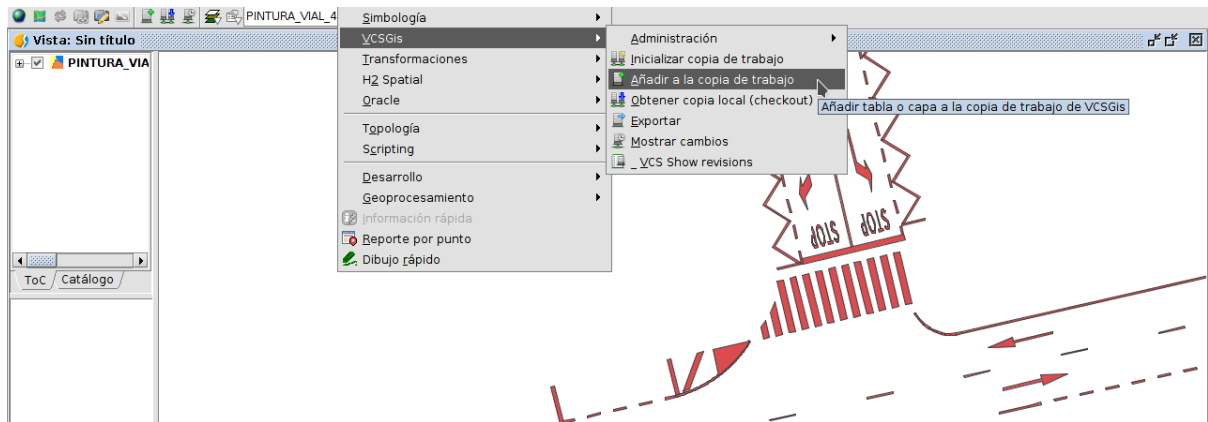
PINTURA_VIAL_4

Vista: Sin título

PINTURA_VIA

ToC Catálogo

Simbología
VCSGis
Transformaciones
H2 Spatial
Oracle
Topología
Scripting
Desarrollo
Geoprocesamiento
Información rápida
Reporte por punto
Dibujo rápido

Administración
Inicializar copia de trabajo
Añadir a la copia de trabajo
Obtener copia local (checkout)
Exportar
Mostrar cambios
_VCS Show revisions

Añadir tabla o capa a la copia de trabajo de VCSGis

STOP STOP